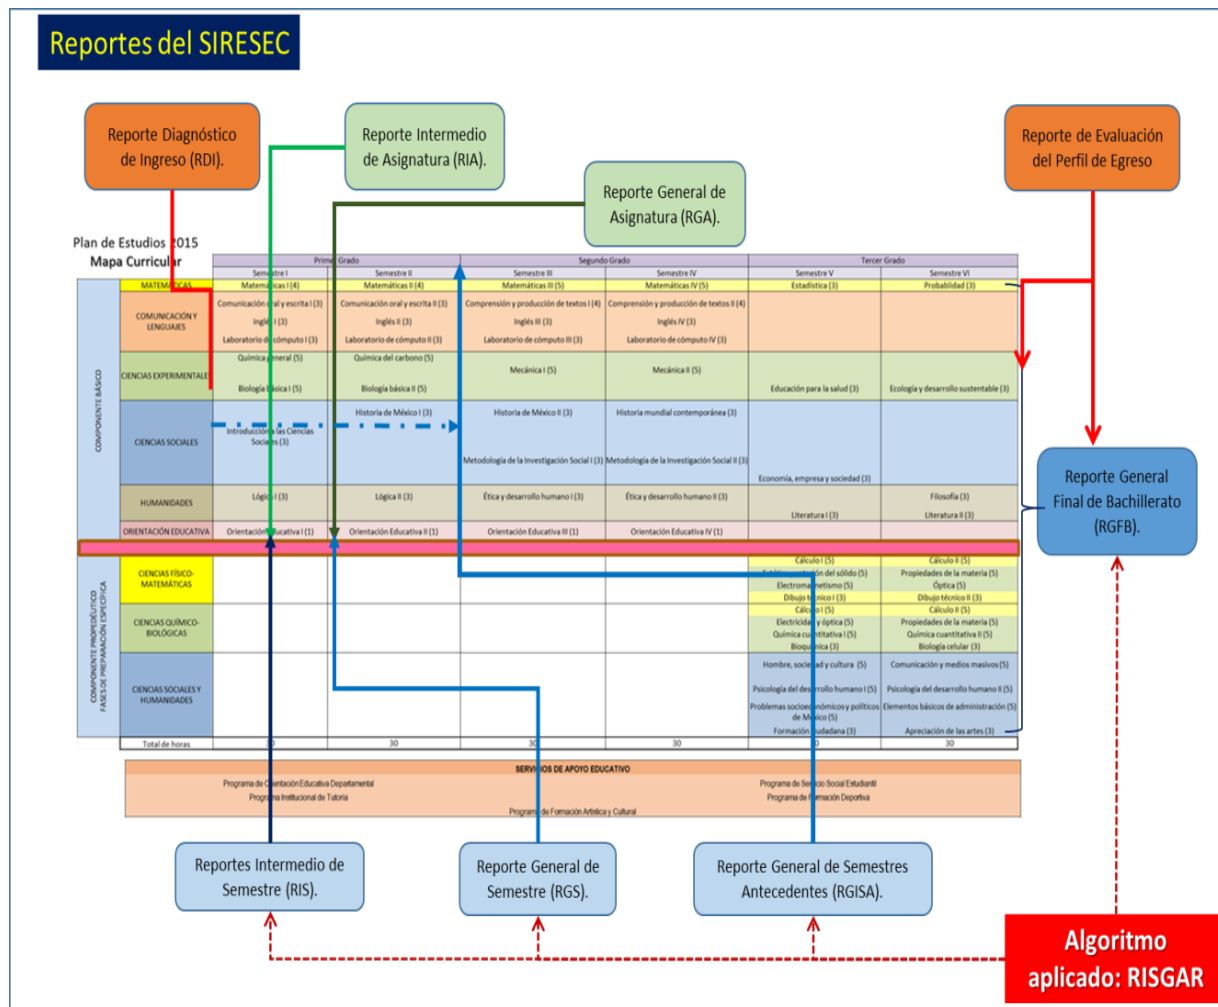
Reportes del SIRESEC

Reporte Diagnóstico de Ingreso (RDI).

Reporte Intermedio de Asignatura (RIA).

Reporte General de Asignatura (RGA).

Reporte de Evaluación del Perfil de Egreso

Plan de Estudios 2015
Mapa Curricular

| | | Primer Grado | | Segundo Grado | | Tercer Grado | |
|---|---|---|---|---|---|---|---|
| | | Semestre I | Semestre II | Semestre III | Semestre IV | Semestre V | Semestre VI |
| COMPONENTE BÁSICO | MATEMÁTICAS | Matemáticas I (4) | Matemáticas II (4) | Matemáticas III (5) | Matemáticas IV (5) | Estadística (3) | Probabilidad (3) |
| | COMUNICACIÓN Y LENGUAJES | Comunicación oral y escrita I (3) Inglés I (3) Laboratorio de cómputo I (3) | Comunicación oral y escrita II (3) Inglés II (3) Laboratorio de cómputo II (3) | Comprensión y producción de textos I (4) Inglés III (3) Laboratorio de cómputo III (3) | Comprensión y producción de textos II (4) Inglés IV (3) Laboratorio de cómputo IV (3) | | |
| | CIENCIAS EXPERIMENTALES | Química general (5) Biología básica I (5) | Química del carbono (5) Biología básica II (5) | Mecánica I (5) | Mecánica II (5) | Educación para la salud (3) | Ecología y desarrollo sustentable (3) |
| | CIENCIAS SOCIALES | Introducción a las Ciencias Sociales (3) | Historia de México I (3) | Historia de México II (3) Metodología de la Investigación Social I (3) | Historia mundial contemporánea (3) Metodología de la Investigación Social II (3) | Economía, empresa y sociedad (3) | |
| | HUMANIDADES | Lógica I (3) | Lógica II (3) | Ética y desarrollo humano I (3) | Ética y desarrollo humano II (3) | Literatura I (3) | Filosofía (3) Literatura II (3) |
| | ORIENTACIÓN EDUCATIVA | Orientación Educativa I (1) | Orientación Educativa II (1) | Orientación Educativa III (1) | Orientación Educativa IV (1) | | |
| COMPONENTE PROPEDÉUTICO FASES DE PREPARACIÓN ESPECÍFICA | CIENCIAS FÍSICO-MATEMÁTICAS | | | | | Cálculo I (5) Estática y resistencia del sólido (5) Electromagnetismo (5) Dibujo técnico I (3) | Cálculo II (5) Propiedades de la materia (5) Óptica (5) Dibujo técnico II (3) |
| | CIENCIAS QUÍMICO-BIOLÓGICAS | | | | | Cálculo I (5) Electricidad y óptica (5) Química cuantitativa I (5) Bioquímica (3) | Cálculo II (5) Propiedades de la materia (5) Química cuantitativa II (5) Biología celular (3) |
| | CIENCIAS SOCIALES Y HUMANIDADES | | | | | Hombre, sociedad y cultura (5) Psicología del desarrollo humano I (5) Problemas socioeconómicos y políticos de México (5) Formación ciudadana (3) | Comunicación y medios masivos (5) Psicología del desarrollo humano II (5) Elementos básicos de administración (5) Apreciación de las artes (3) |
| | Total de horas | 30 | 30 | 30 | 30 | 30 | 30 |

SERVICIOS DE APOYO EDUCATIVO
Programa de Orientación Educativa Departamental
Programa Institucional de Tutoría
Programa de Servicio Social Estudiantil
Programa de Formación Deportiva
Programa de Formación Artística y Cultural

Reporte General Final de Bachillerato (RGFB).

Reportes Intermedio de Semestre (RIS).

Reporte General de Semestre (RGS).

Reporte General de Semestres Antecedentes (RGISA).

Algoritmo aplicado: RISGAR